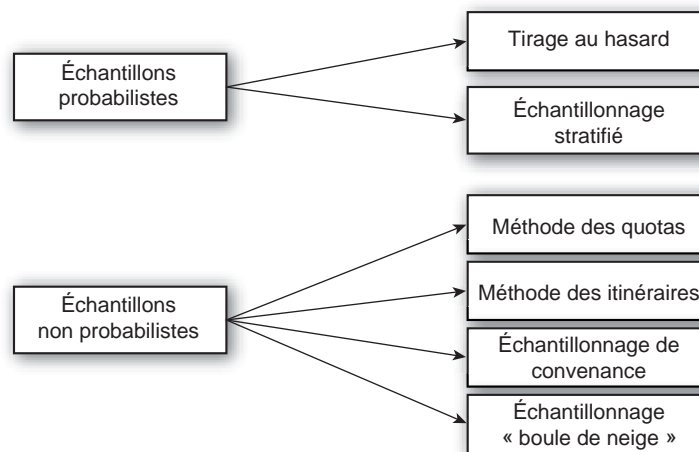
Échantillons probabilistes

Tirage au hasard

Échantillonnage stratifié

Échantillons non probabilistes

Méthode des quotas

Méthode des itinéraires

Échantillonnage de convenance

Échantillonnage « boule de neige »